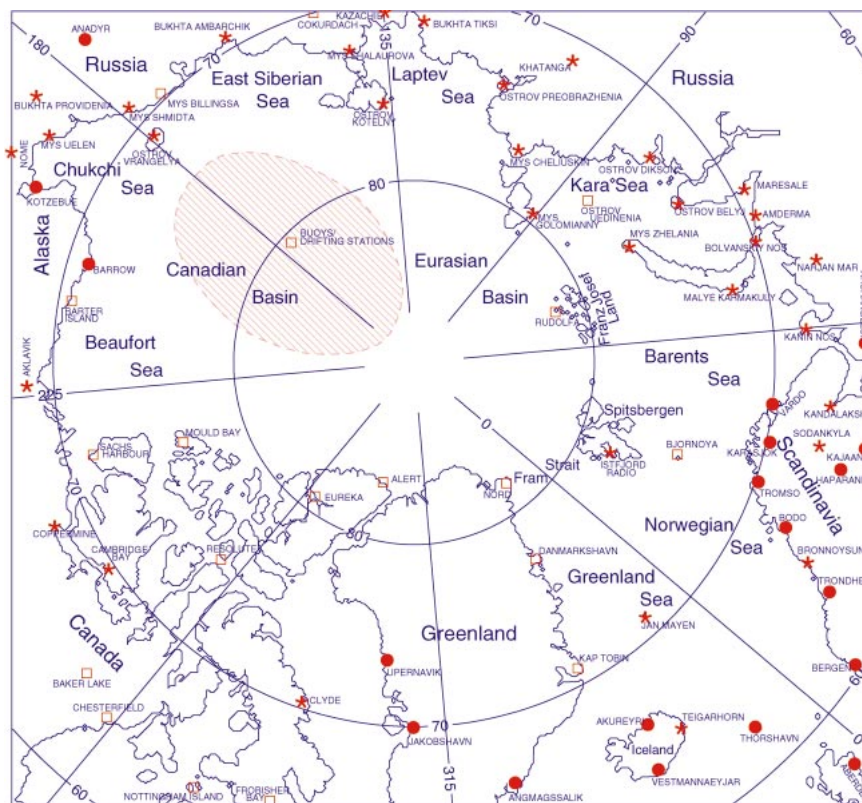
ANADYR
BUKHTA AMBARCHIK
KAZACHE
COKURDACH
BUKHTA TIKSI
70
135
90
MYS SHALAUROVA
KHATANGA
Russia
East Siberian Sea
Laptev Sea
Russia
180
BUKHTA PROVIDENIA
MYS BILLINGSA
MYS SHMIDTA
OSTROV KOTELNY
OSTROV PREOBRAZHENIA
MYS UELEN
OSTROV VRANGELYA
NOME
MYS CHELIUSKIN
OSTROV DIKSON
Chukchi Sea
Kara Sea
MARESALE
KOTZEBUE
80
OSTROV UEDINENIA
OSTROV BELYJ
AMDERMA
MYS GOLOMIANNY
MYS ZHELANIA
BOLVANSKIY NOS
BUOYS/ DRIFTING STATIONS
Alaska
Canadian
Eurasian
NARJAN MAR
BARROW
Basin
Basin
Franz Josef Land
MALYE KARMAKULY
RUDOLF
BARTER ISLAND
KANIN NOS
Beaufort Sea
AKLAVIK
Barents Sea
225
Spitsbergen
VARDO
KANDALAKSHA
MOULD BAY
0
SODANKYLA
BJORNOYA
KARASJOK
SACHS HARBOUR
ISTFJORD RADIO
KAJAANI
Strait
Scandinavia
HAPARANDA
ALERT
Fram
TROMSO
EUREKA
NORD
70
BODO
Norwegian Sea
COPPERMINE
BRONNOYSUND
CAMBRIDGE BAY
RESOLUTE
DANMARKSHAVN
TRONDHEIM
Greenland Sea
JAN MAYEN
Canada
Greenland
BERGEN
UPERNAVIK
KAP TOBIN
BAKER LAKE
CLYDE
CHESTERFIELD
70
AKUREYRI
TEIGARHORN
JAKOBSHAVN
THORSHAVN
Iceland
VESTMANNAEYJAR
60
315
NOTTINGHAM ISLAND
FROBISHER BAY
ANGMAGSSALIK
60